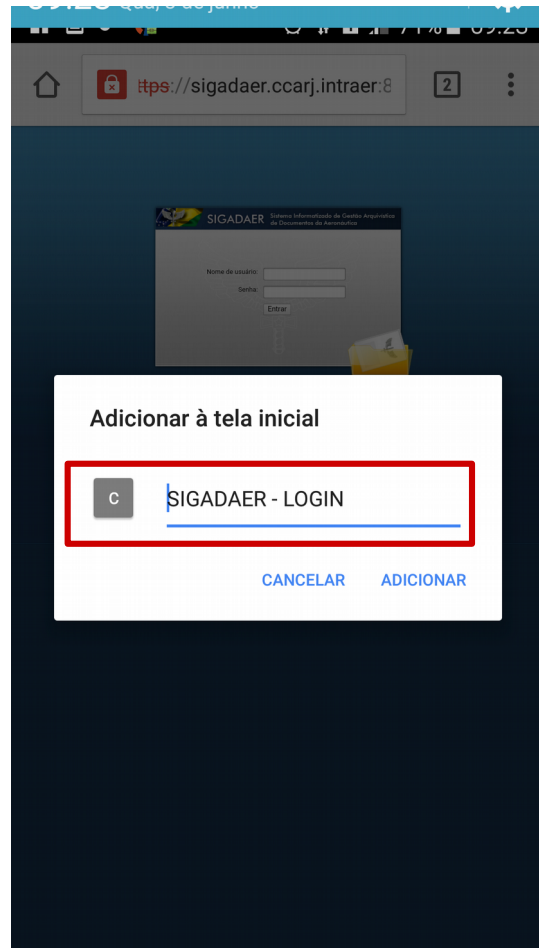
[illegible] Qua, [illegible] de junho
71% 09:23

ttps://sigadaer.ccarj.intraer:8

2

SIGADAER Sistema Informatizado de Gestão Arquivística de Documentos da Aeronáutica

Nome de usuário:
Senha:
Entrar

Adicionar à tela inicial

C

SIGADAER - LOGIN

CANCELAR ADICIONAR